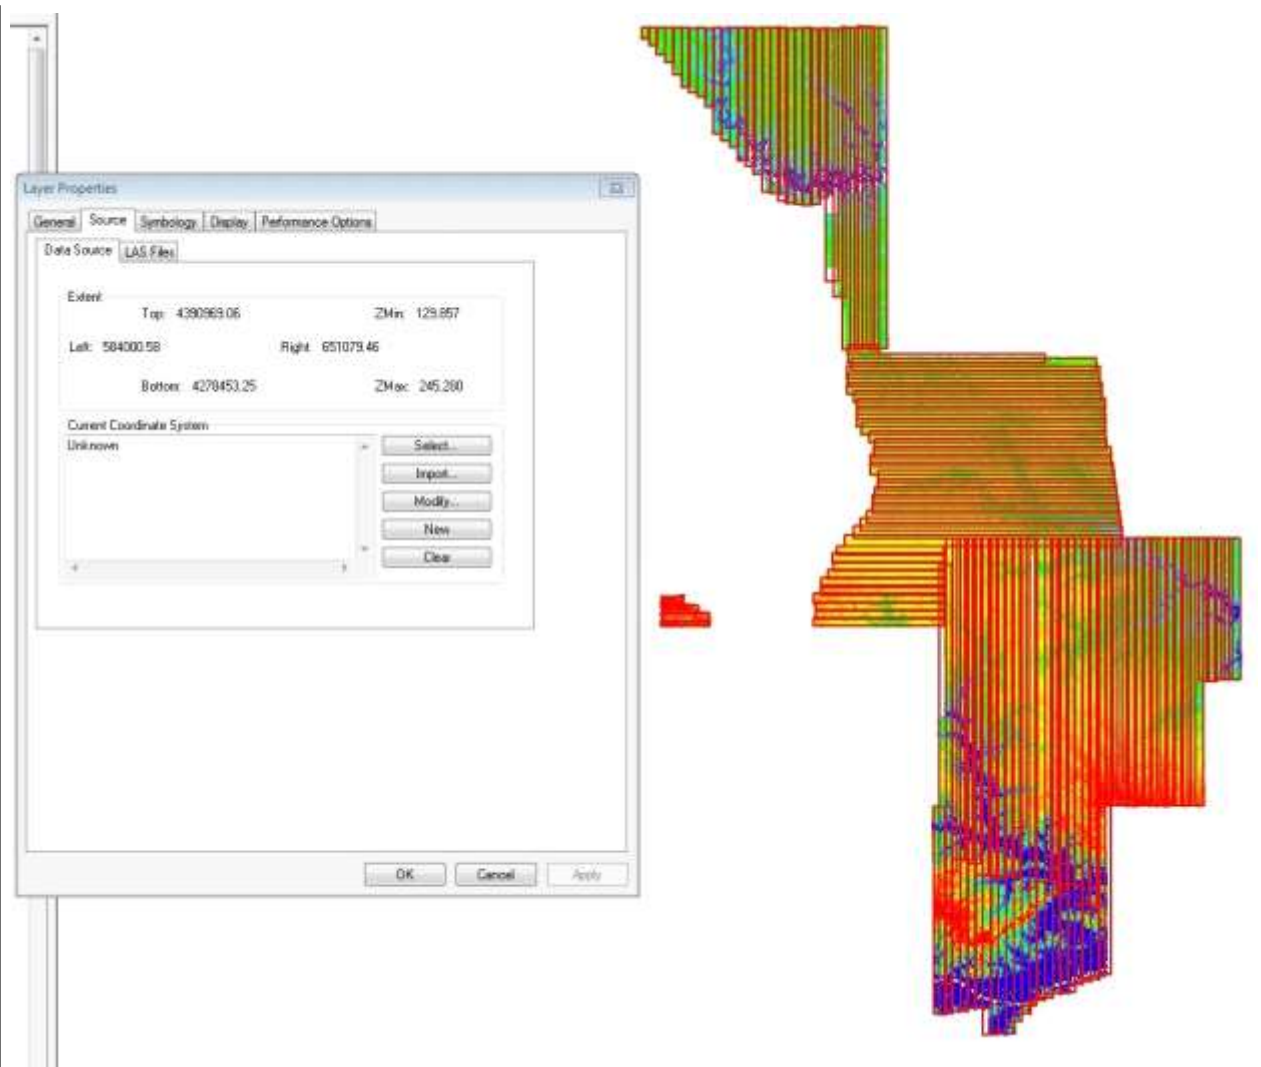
Layer Properties

General | Source | Symbology | Display | Performance Options

Data Source | LAS Files

Extent

Top: 4390969.06

ZMin: 129.857

Left: 584000.58

Right: 651079.46

Bottom: 4278453.25

ZMax: 245.280

Current Coordinate System

Unknown

Select...

Import...

Modify...

New

Clear

OK

Cancel

Apply